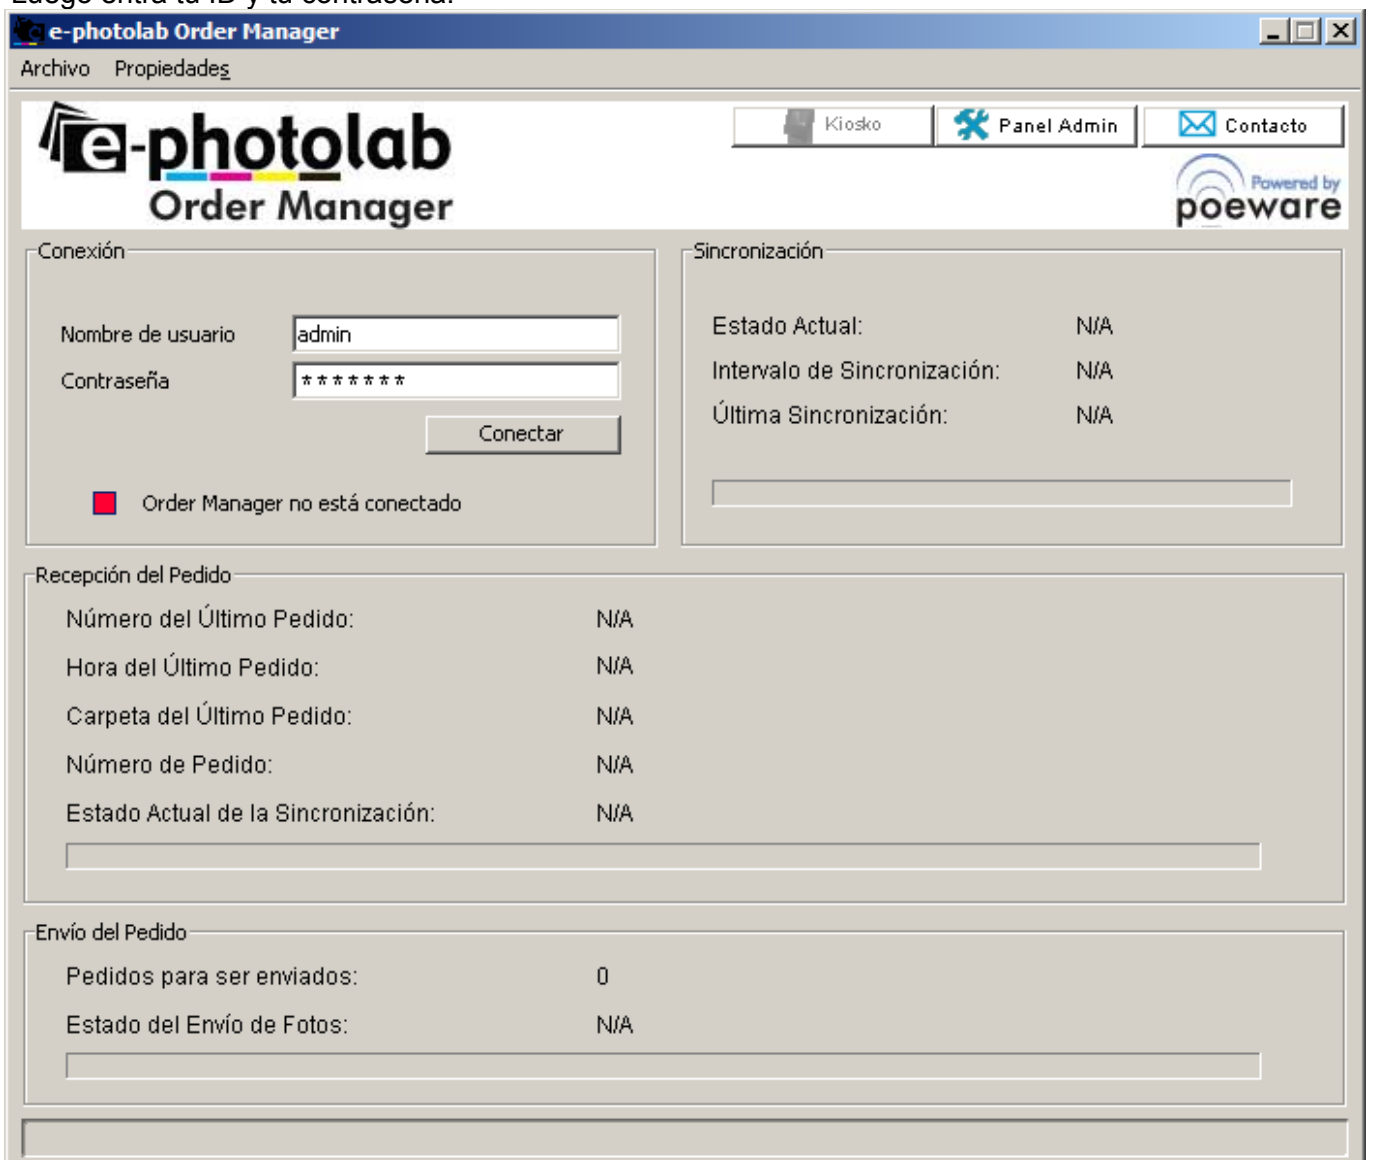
e-photolab Order Manager

Archivo Propiedades

e-photolab
Order Manager

Kiosko
Panel Admin
Contacto

Powered by
poeware

Conexión

Nombre de usuario admin
Contraseña *******

Conectar

Order Manager no está conectado

Sincronización

Estado Actual: N/A
Intervalo de Sincronización: N/A
Última Sincronización: N/A

Recepción del Pedido

Número del Último Pedido: N/A
Hora del Último Pedido: N/A
Carpeta del Último Pedido: N/A
Número de Pedido: N/A
Estado Actual de la Sincronización: N/A

Envío del Pedido

Pedidos para ser enviados: 0
Estado del Envío de Fotos: N/A